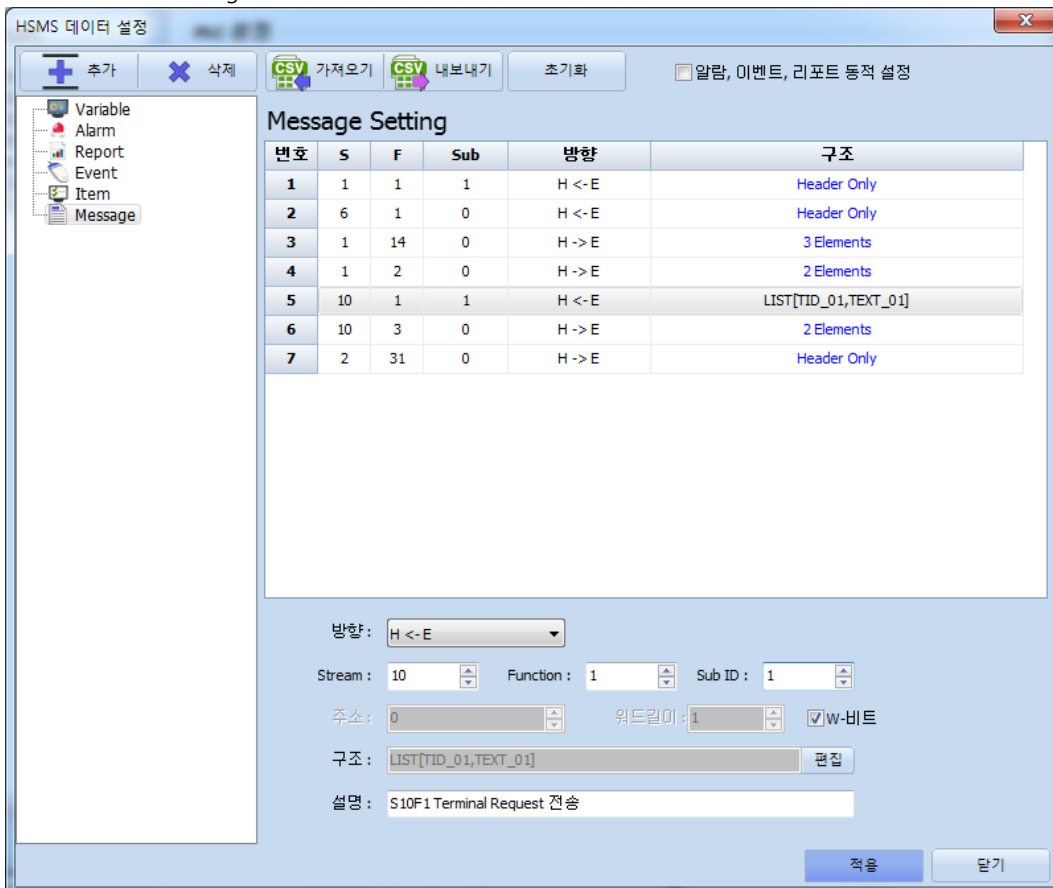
HSMS 데이터 설정

추가 삭제 CSV 가져오기 CSV 내보내기 초기화 알람, 이벤트, 리포트 동적 설정

Variable
Alarm
Report
Event
Item
Message

Message Setting

| 번호 | S | F | Sub | 방향 | 구조 |
|---|---|---|---|---|---|
| 1 | 1 | 1 | 1 | H <- E | Header Only |
| 2 | 6 | 1 | 0 | H <- E | Header Only |
| 3 | 1 | 14 | 0 | H -> E | 3 Elements |
| 4 | 1 | 2 | 0 | H -> E | 2 Elements |
| 5 | 10 | 1 | 1 | H <- E | LIST[TID_01,TEXT_01] |
| 6 | 10 | 3 | 0 | H -> E | 2 Elements |
| 7 | 2 | 31 | 0 | H -> E | Header Only |

방향 : H <- E

Stream : 10 Function : 1 Sub ID : 1

주소 : 0 워드길이 : 1 W-비트

구조 : LIST[TID_01,TEXT_01] 편집

설명 : S10F1 Terminal Request 전송

적용 닫기